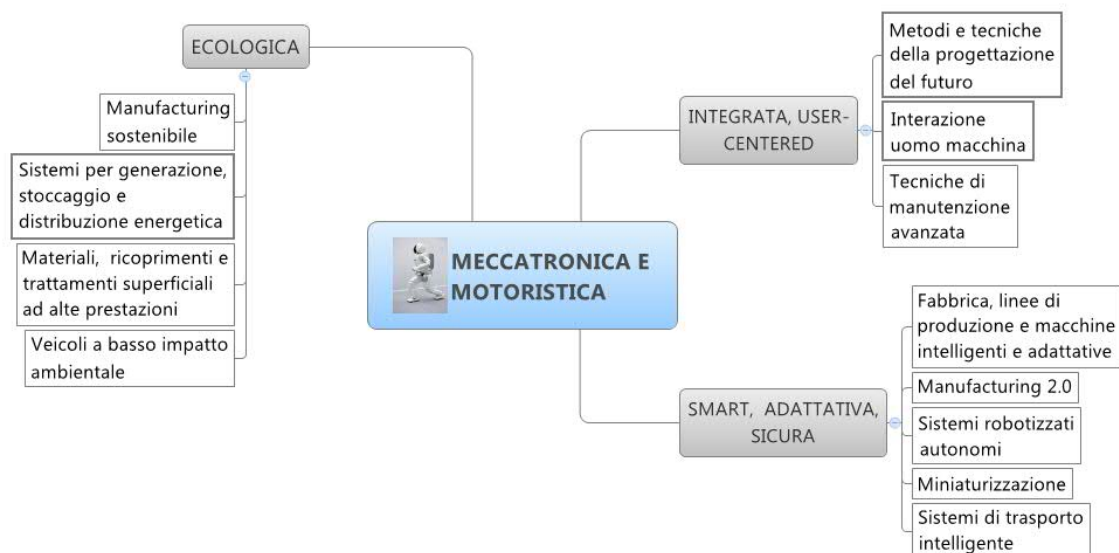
ECOLOGICA

Manufacturing sostenibile

Sistemi per generazione, stoccaggio e distribuzione energetica

Materiali, ricoprimenti e trattamenti superficiali ad alte prestazioni

Veicoli a basso impatto ambientale

MECCATRONICA E MOTORISTICA

INTEGRATA, USER-CENTERED

Metodi e tecniche della progettazione del futuro

Interazione uomo macchina

Tecniche di manutenzione avanzata

SMART, ADATTATIVA, SICURA

Fabbrica, linee di produzione e macchine intelligenti e adattative

Manufacturing 2.0

Sistemi robotizzati autonomi

Miniaturizzazione

Sistemi di trasporto intelligente